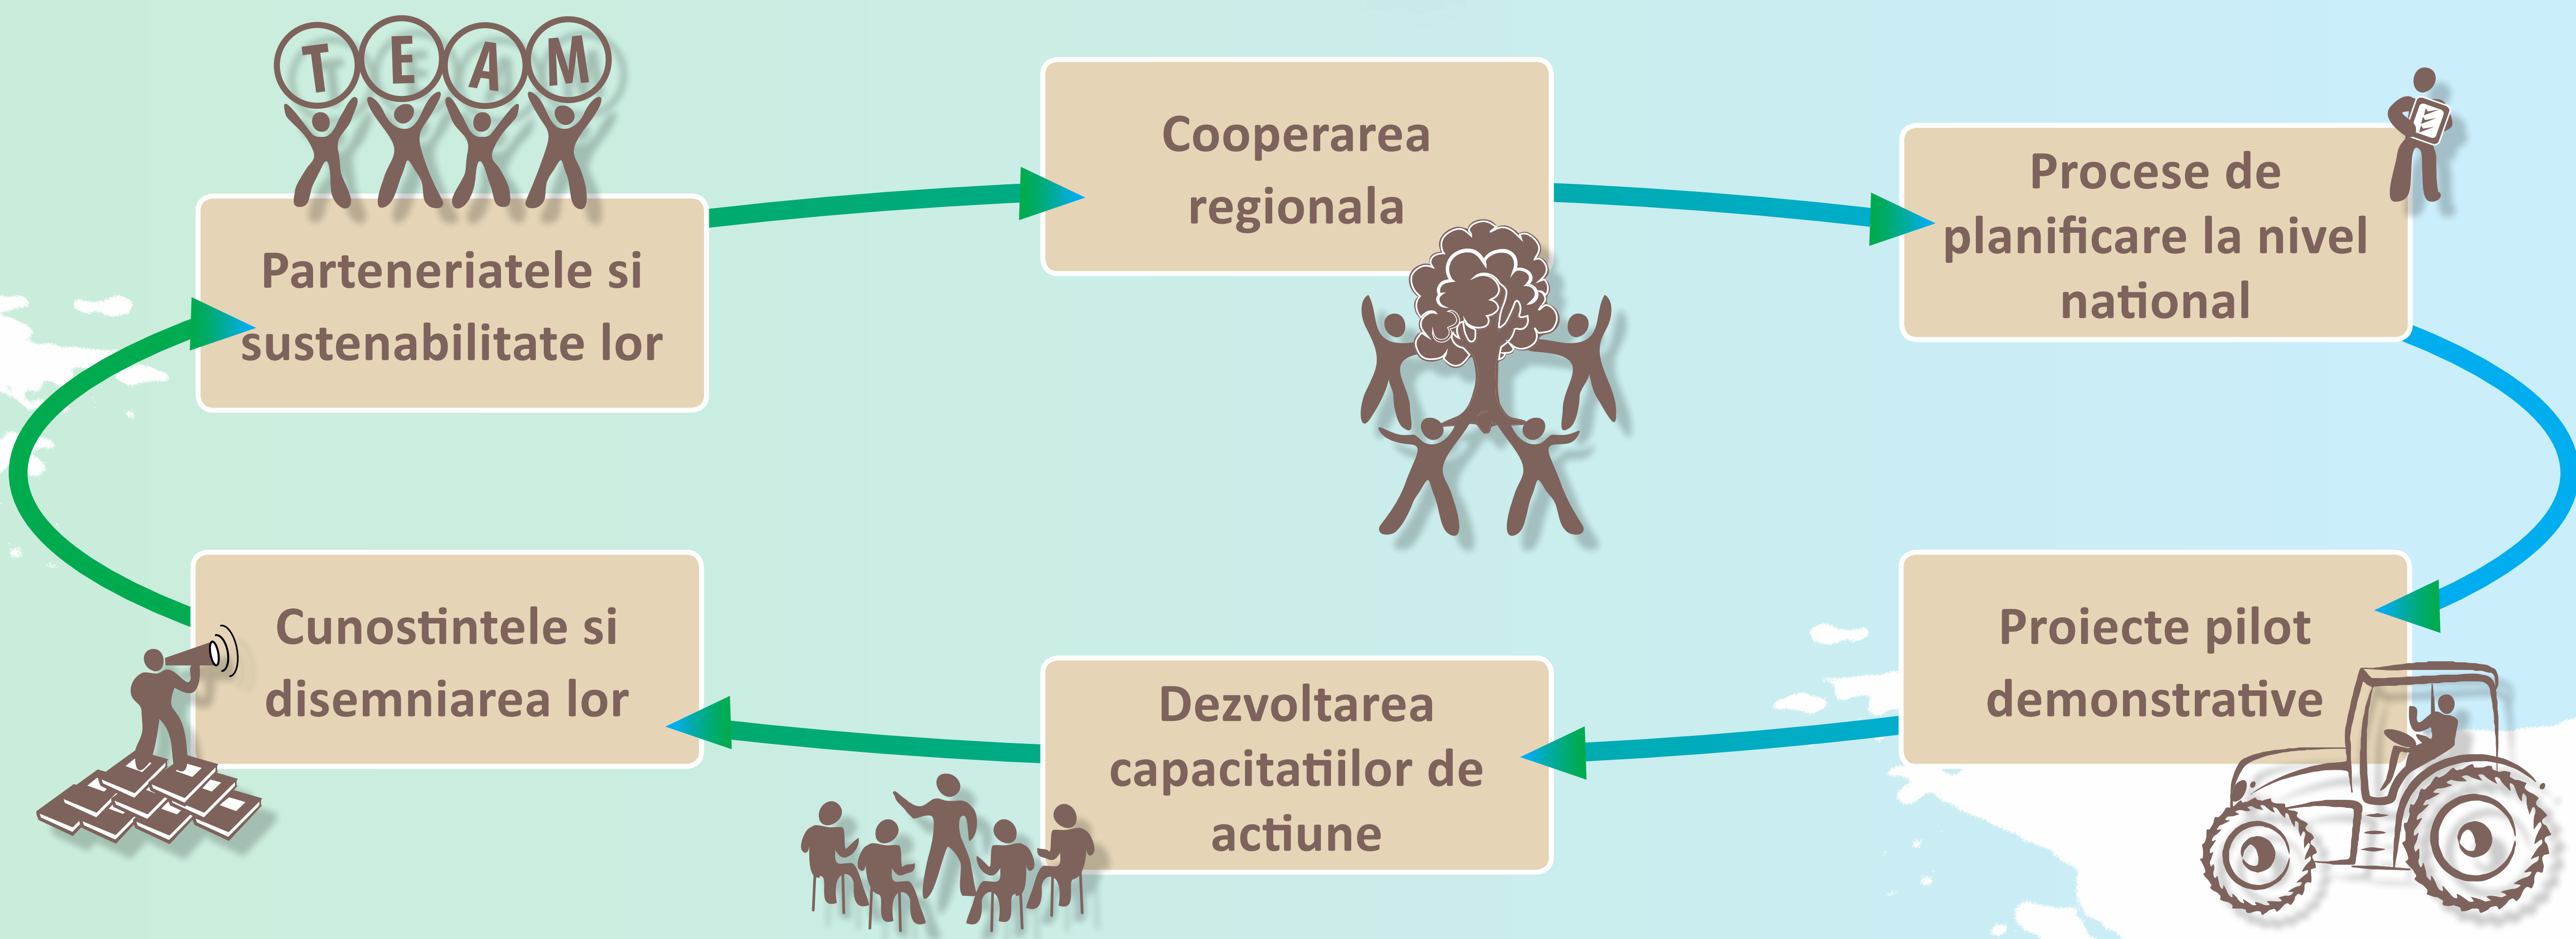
T E A M

Parteneriatele si sustenabilitate lor

Cooperarea regionala

Procese de planificare la nivel national

Proiecte pilot demonstrative

Dezvoltarea capacitatiilor de actiune

Cunostintele si disemniarea lor